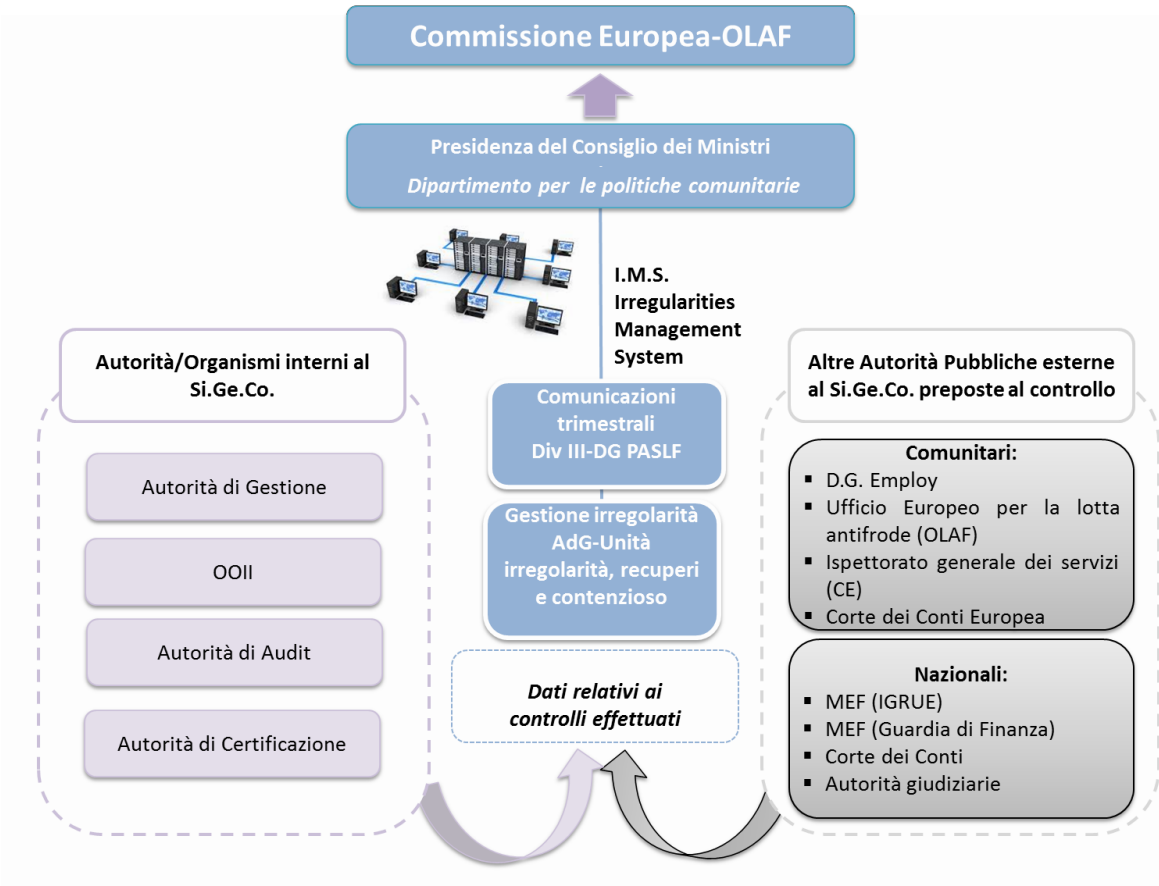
Commissione Europea-OLAF

Presidenza del Consiglio dei Ministri
Dipartimento per le politiche comunitarie

I.M.S.
Irregularities
Management
System

Autorità/Organismi interni al Si.Ge.Co.

Autorità di Gestione

OOII

Autorità di Audit

Autorità di Certificazione

Comunicazioni trimestrali
Div III-DG PASLF

Gestione irregolarità
AdG-Unità irregolarità, recuperi e contenzioso

Dati relativi ai controlli effettuati

Altre Autorità Pubbliche esterne al Si.Ge.Co. preposte al controllo

Comunitari:
- D.G. Employ
- Ufficio Europeo per la lotta antifrode (OLAF)
- Ispettorato generale dei servizi (CE)
- Corte dei Conti Europea

Nazionali:
- MEF (IGRUE)
- MEF (Guardia di Finanza)
- Corte dei Conti
- Autorità giudiziarie